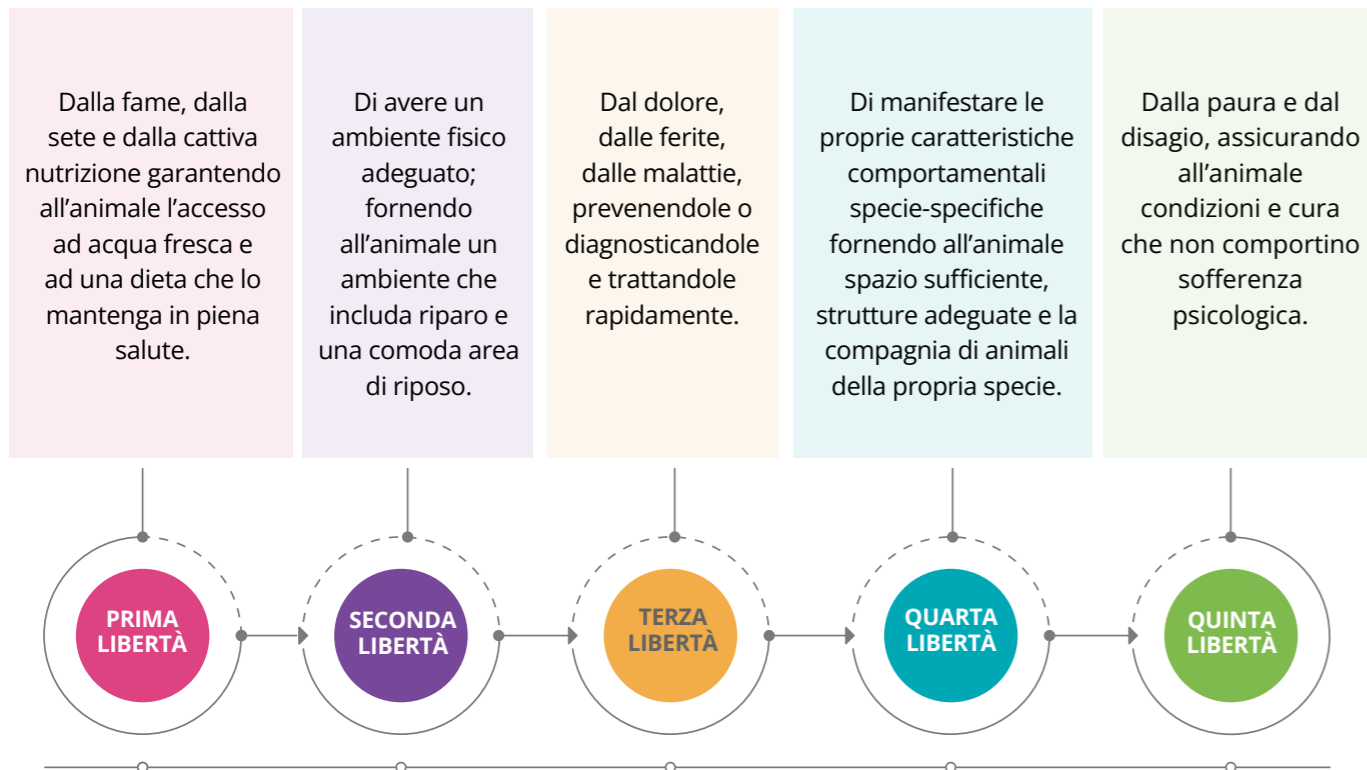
Dalla fame, dalla sete e dalla cattiva nutrizione garantendo all’animale l’accesso ad acqua fresca e ad una dieta che lo mantenga in piena salute.

Di avere un ambiente fisico adeguato; fornendo all’animale un ambiente che includa riparo e una comoda area di riposo.

Dal dolore, dalle ferite, dalle malattie, prevenendole o diagnosticandole e trattandole rapidamente.

Di manifestare le proprie caratteristiche comportamentali specie-specifiche fornendo all’animale spazio sufficiente, strutture adeguate e la compagnia di animali della propria specie.

Dalla paura e dal disagio, assicurando all’animale condizioni e cura che non comportino sofferenza psicologica.

PRIMA LIBERTÀ

SECONDA LIBERTÀ

TERZA LIBERTÀ

QUARTA LIBERTÀ

QUINTA LIBERTÀ